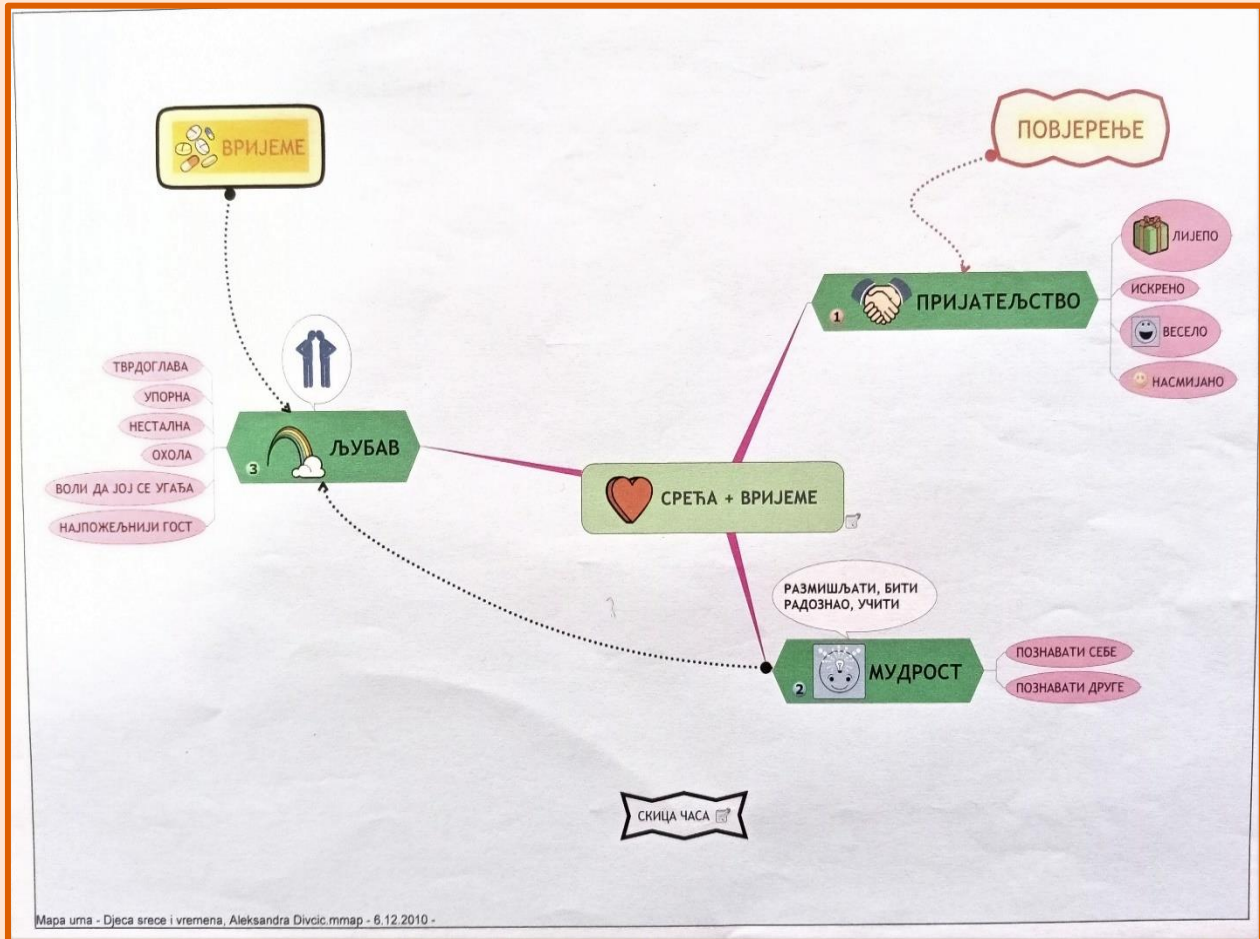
ВРИЈЕМЕ

ПОВЈЕРЕЊЕ

ЛИЈЕПО

1 ПРИЈАТЕЉСТВО

ИСКРЕНО

ВЕСЕЛО

НАСМИЈАНО

ТВРДОГЛАВА

УПОРНА

НЕСТАЛНА

ОХОЛА

ВОЛИ ДА ЈОЈ СЕ УГАЂА

НАЈПОЖЕЉНИЈИ ГОСТ

3 ЉУБАВ

СРЕЋА + ВРИЈЕМЕ

РАЗМИШЉАТИ, БИТИ РАДОЗНАО, УЧИТИ

2 МУДРОСТ

ПОЗНАВАТИ СЕБЕ

ПОЗНАВАТИ ДРУГЕ

СКИЦА ЧАСА

Mapa uma - Djeca srece i vremena, Aleksandra Divcic.mmap - 6.12.2010 -